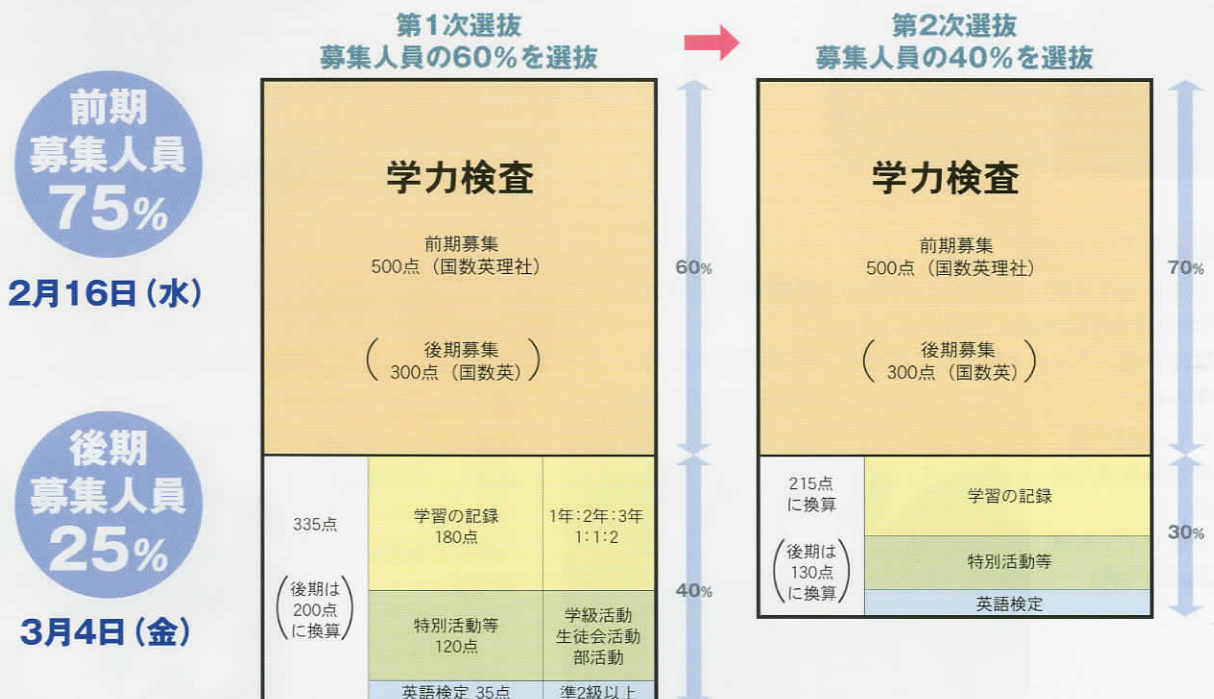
前期
募集人員
75%

2月16日（水）

後期
募集人員
25%

3月4日（金）

第1次選抜
募集人員の60%を選抜

学力検査

前期募集
500点（国数英理社）

（後期募集
300点（国数英））

60%

335点

（後期は
200点
に換算）

| 学習の記録 180点 | 1年:2年:3年 1:1:2 |
|---|---|
| 特別活動等 120点 | 学級活動 生徒会活動 部活動 |
| 英語検定 35点 | 準2級以上 |

40%

第2次選抜
募集人員の40%を選抜

学力検査

前期募集
500点（国数英理社）

（後期募集
300点（国数英））

70%

215点
に換算

（後期は
130点
に換算）

学習の記録

特別活動等

英語検定

30%